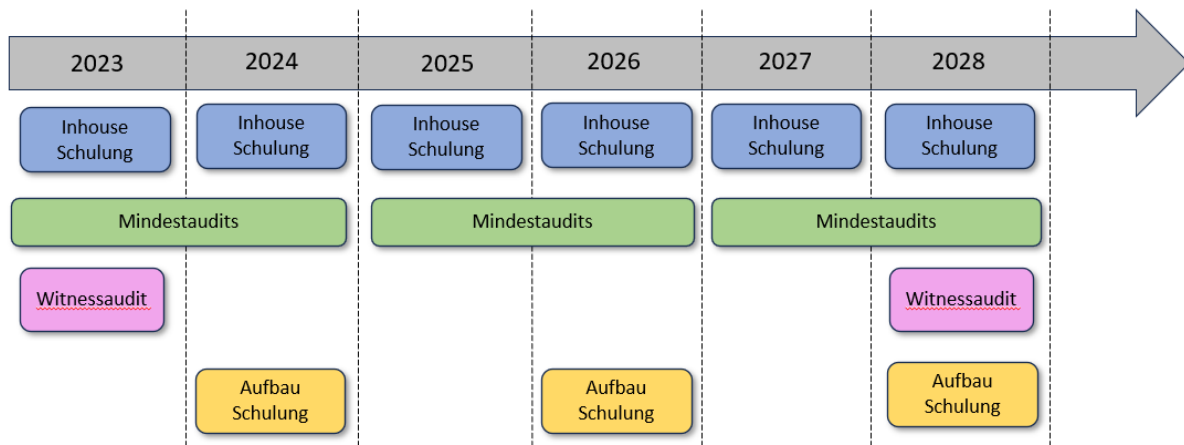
| 2023 | 2024 | 2025 | 2026 | 2027 | 2028 |
|---|---|---|---|---|---|
| Inhouse Schulung | Inhouse Schulung | Inhouse Schulung | Inhouse Schulung | Inhouse Schulung | Inhouse Schulung |
| Mindestaudits | | Mindestaudits | | Mindestaudits | |
| Witnessaudit | | | | | Witnessaudit |
| | Aufbau Schulung | | Aufbau Schulung | | Aufbau Schulung |